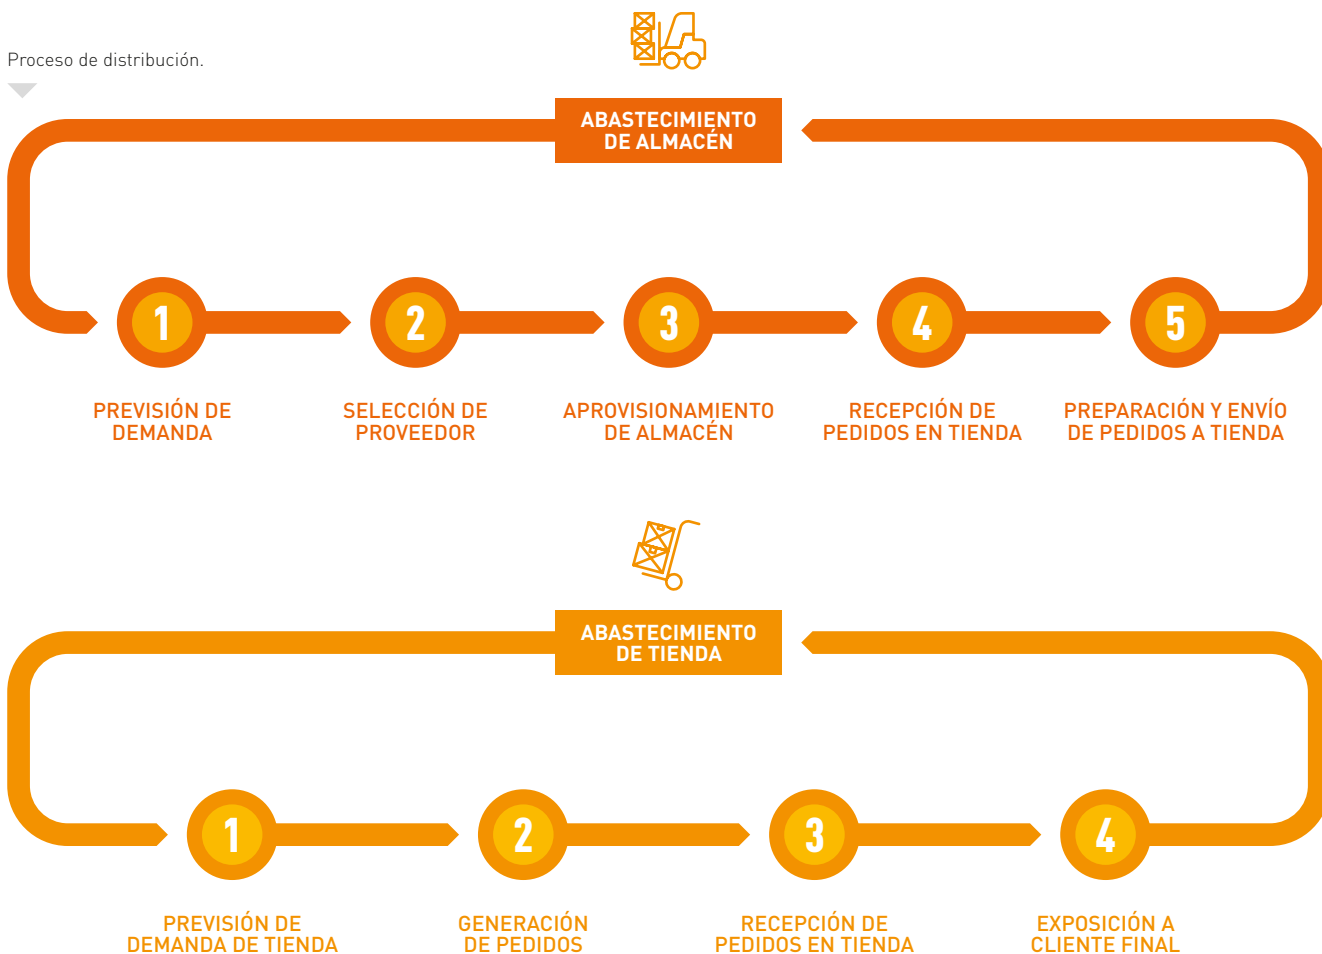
Proceso de distribución.

ABASTECIMIENTO DE ALMACÉN

1
PREVISIÓN DE DEMANDA

2
SELECCIÓN DE PROVEEDOR

3
APROVISIONAMIENTO DE ALMACÉN

4
RECEPCIÓN DE PEDIDOS EN TIENDA

5
PREPARACIÓN Y ENVÍO DE PEDIDOS A TIENDA

ABASTECIMIENTO DE TIENDA

1
PREVISIÓN DE DEMANDA DE TIENDA

2
GENERACIÓN DE PEDIDOS

3
RECEPCIÓN DE PEDIDOS EN TIENDA

4
EXPOSICIÓN A CLIENTE FINAL